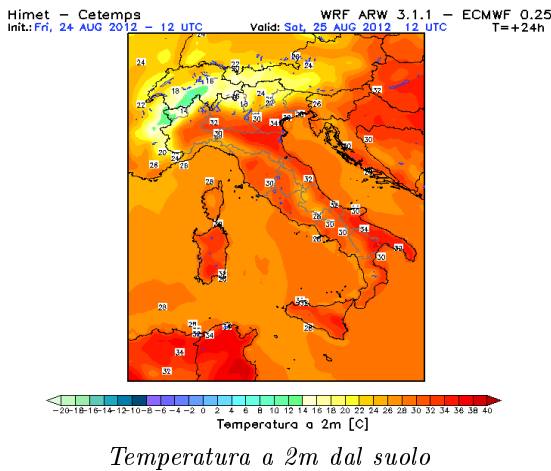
Himet - Cetemps
Init.: Fri, 24 AUG 2012 - 12 UTC

WRF ARW 3.1.1 - ECMWF 0.25
Valid: Sat, 25 AUG 2012 - 12 UTC
T=+24h

24
22
26
16
18
22
24
18
20
26
32
28
30
32
30
34
30
30
34
30
28
24
20
28
26
28
30
32
28
30
34
30
30
30
32
30
28
30
34
32
30
28
30
30
28
32
30
28
28
34
30
32
28
34
32

-20 -18 -16 -14 -12 -10 -8 -6 -4 -2 0 2 4 6 8 10 12 14 16 18 20 22 24 26 28 30 32 34 36 38 40
Temperatura a 2m [C]

Temperatura a 2m dal suolo